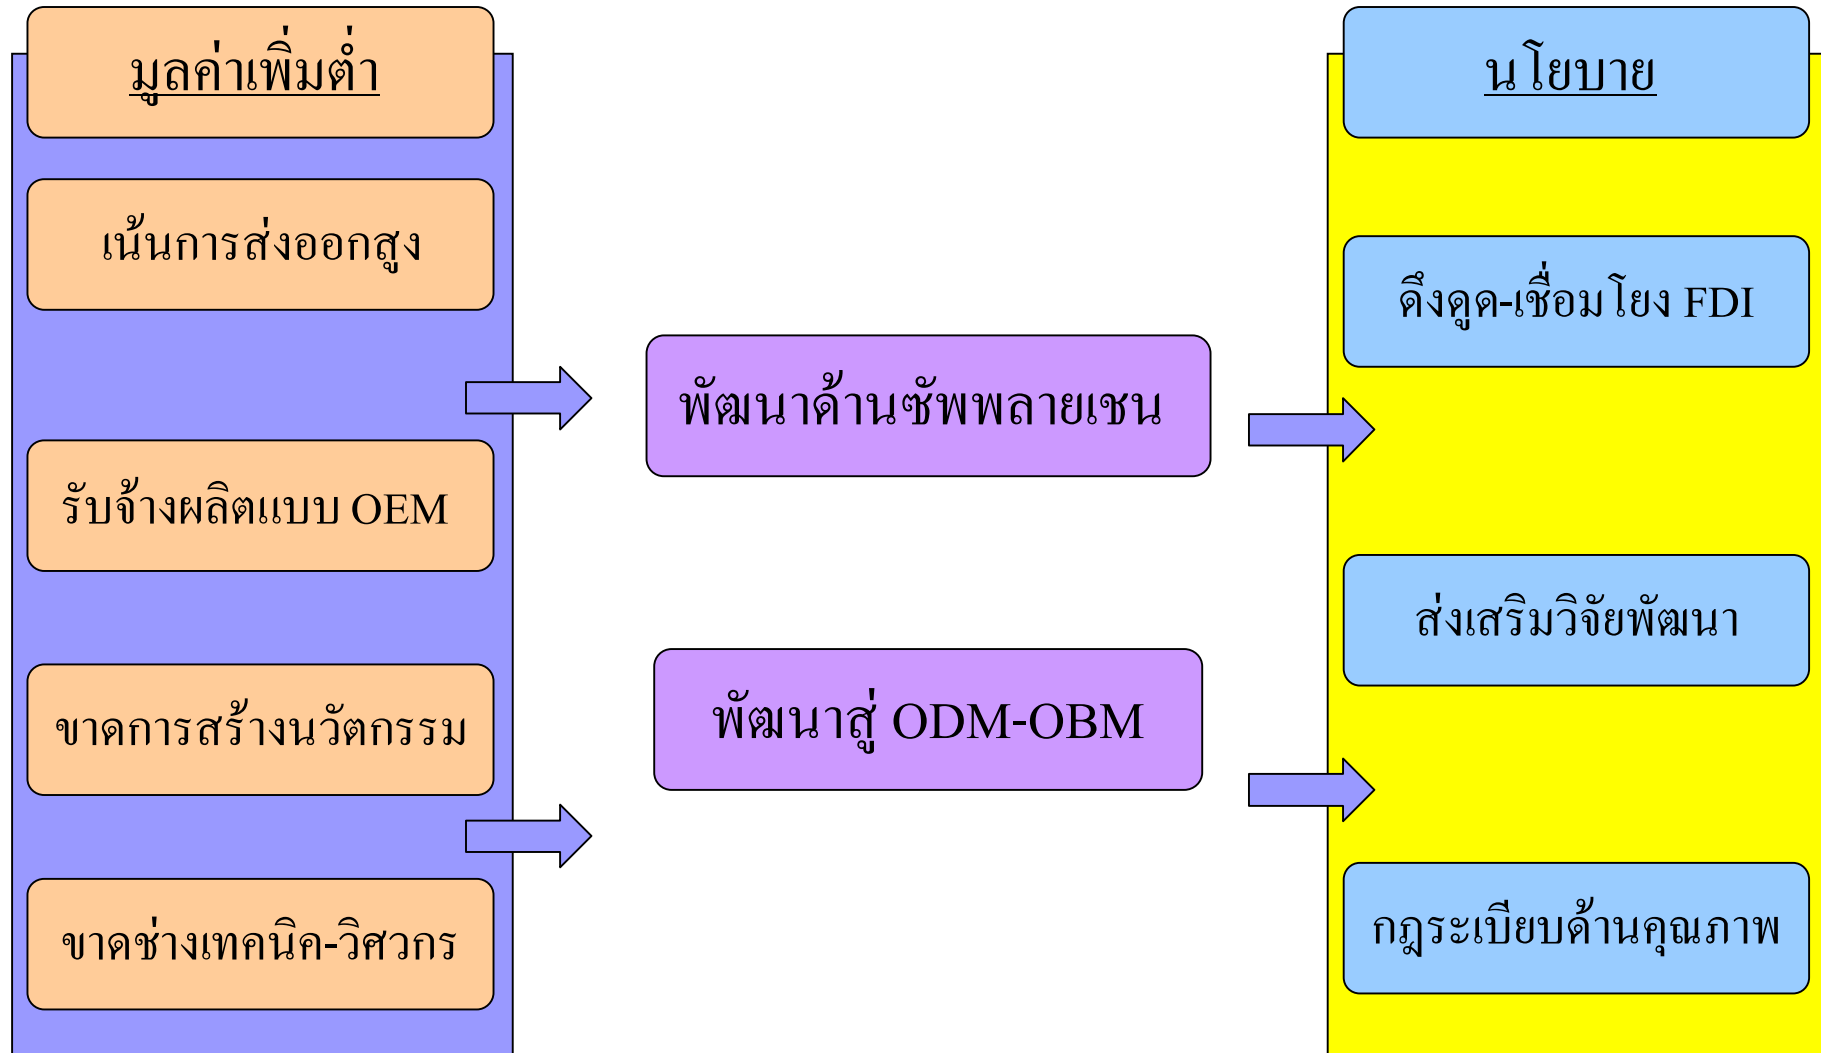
มูลค่าเพิ่มต่ำ

เน้นการส่งออกสูง

รับจ้างผลิตแบบ OEM

ขาดการสร้างนวัตกรรม

ขาดช่างเทคนิค-วิศวกร

พัฒนาด้านซัพพลายเชน

พัฒนาสู่ ODM-OBM

นโยบาย

ดึงดูด-เชื่อมโยง FDI

ส่งเสริมวิจัยพัฒนา

กฎระเบียบด้านคุณภาพ